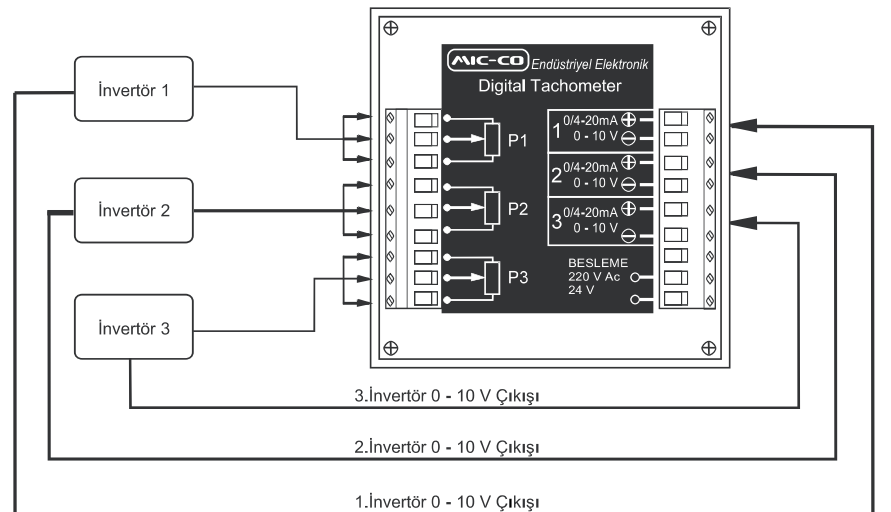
İnvertör 1

İnvertör 2

İnvertör 3

MIC-CO Endüstriyel Elektronik

Digital Tachometer

P1

P2

P3

1 0/4-20mA ⊕ 0 - 10 V ⊖

2 0/4-20mA ⊕ 0 - 10 V ⊖

3 0/4-20mA ⊕ 0 - 10 V ⊖

BESLEME
220 V Ac
24 V

3.İnvertör 0 - 10 V Çıkışı

2.İnvertör 0 - 10 V Çıkışı

1.İnvertör 0 - 10 V Çıkışı